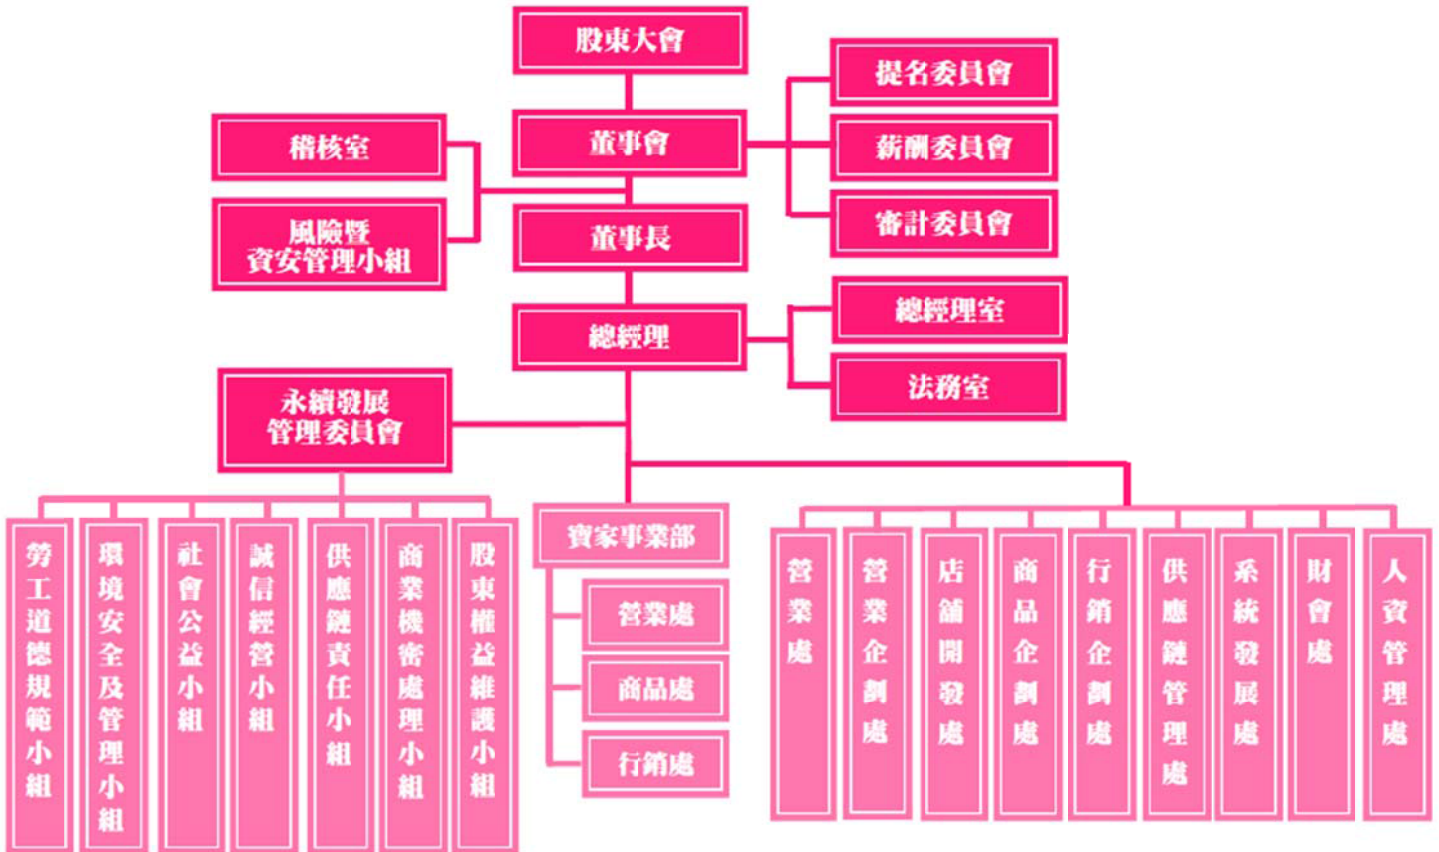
股東大會

董事會

提名委員會

薪酬委員會

審計委員會

稽核室

風險暨資安管理小組

董事長

總經理

總經理室

法務室

永續發展管理委員會

勞工道德規範小組

環境安全及管理小組

社會公益小組

誠信經營小組

供應鏈責任小組

商業機密處理小組

股東權益維護小組

寶家事業部

營業處

商品處

行銷處

營業處

營業企劃處

店舖開發處

商品企劃處

行銷企劃處

供應鏈管理處

系統發展處

財會處

人資管理處